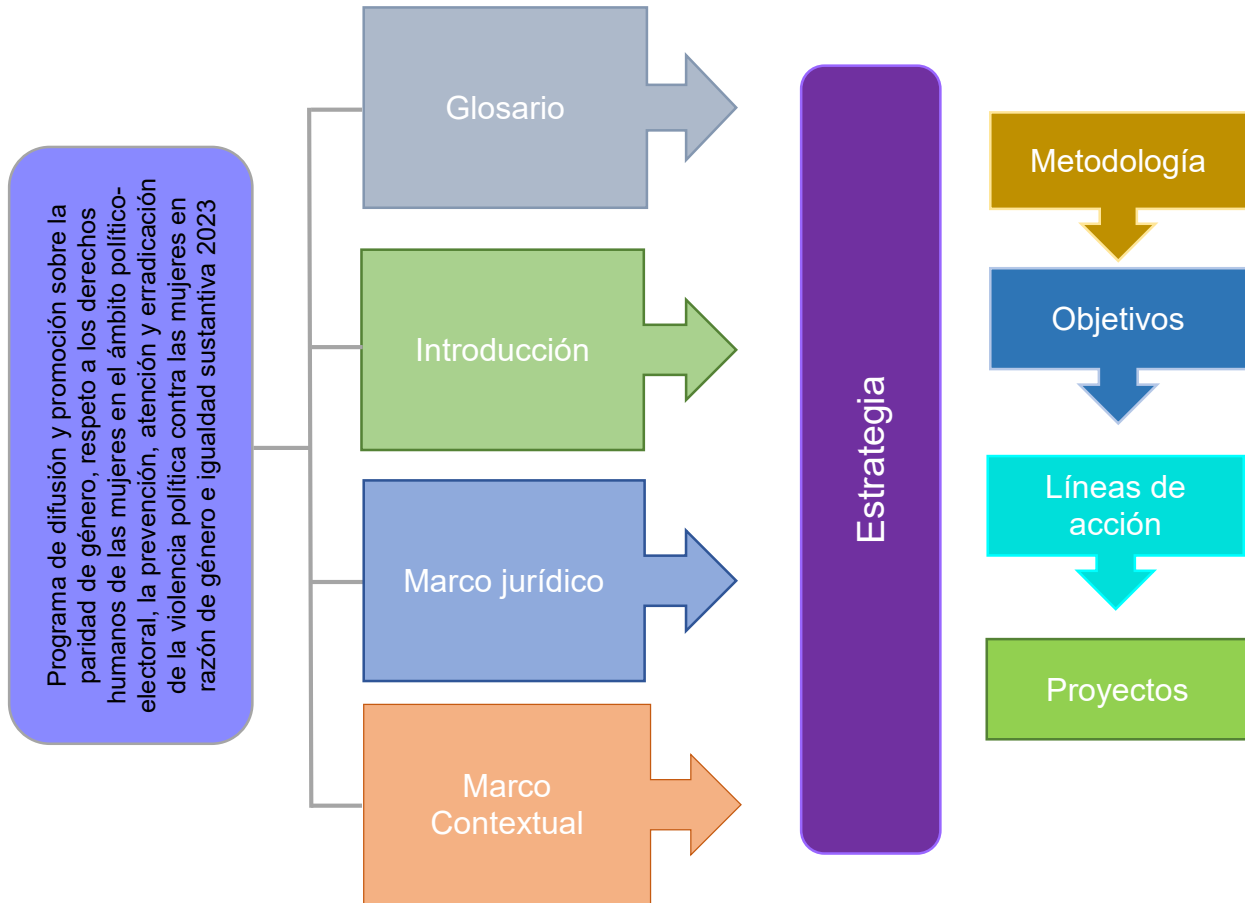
Programa de difusión y promoción sobre la paridad de género, respeto a los derechos humanos de las mujeres en el ámbito político-electoral, la prevención, atención y erradicación de la violencia política contra las mujeres en razón de género e igualdad sustantiva 2023

Glosario

Introducción

Marco jurídico

Marco Contextual

Estrategia

Metodología

Objetivos

Líneas de acción

Proyectos